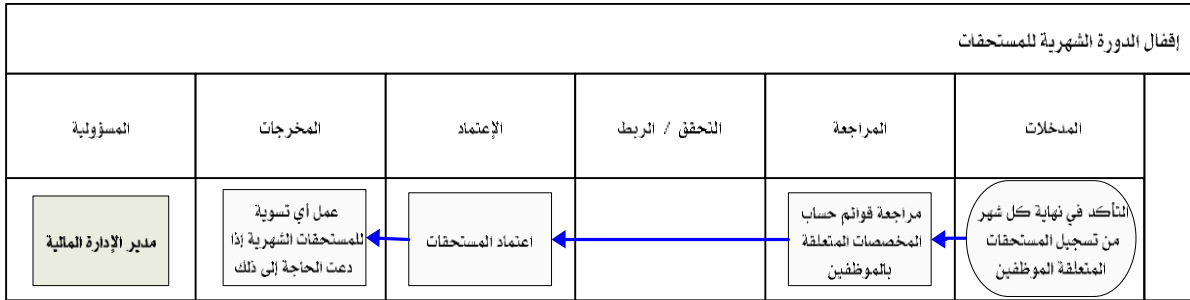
إقفال الدورة الشهرية للمستحقات

| المدخلات | المراجعة | التحقق / الربط | الإعتماد | المخرجات | المسؤولية |
|---|---|---|---|---|---|
| التأكد في نهاية كل شهر من تسجيل المستحقات المتعلقة الموظفين | مراجعة قوائم حساب المخصصات المتعلقة بالموظفين | | اعتماد المستحقات | عمل أي تسوية للمستحقات الشهرية إذا دعت الحاجة إلى ذلك | مدير الإدارة المالية |